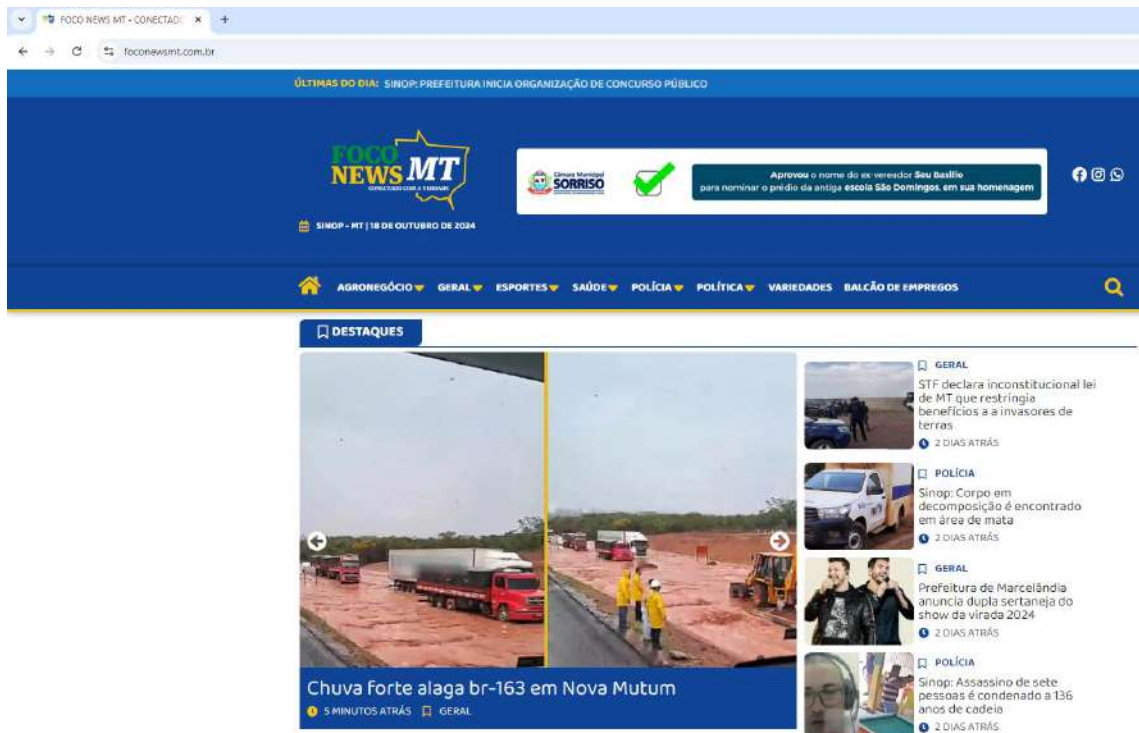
FOCO NEWS MT - CONECTADO ×  +

foconewsmt.com.br

ÚLTIMAS DO DIA: SINOP: PREFEITURA INICIA ORGANIZAÇÃO DE CONCURSO PÚBLICO

FOCO NEWS MT
CONECTADO COM A VERDADE

SINOP - MT | 18 DE OUTUBRO DE 2024

Câmara Municipal SORRISO

Aprovou o nome do ex-vereador Seu Basílio para nominar o prédio da antiga escola São Domingos, em sua homenagem

AGRONEGÓCIO GERAL ESPORTES SAÚDE POLÍCIA POLÍTICA VARIEDADES BALCÃO DE EMPREGOS

DESTAQUES

Chuva forte alaga br-163 em Nova Mutum
5 MINUTOS ATRÁS GERAL

GERAL
STF declara inconstitucional lei de MT que restringia benefícios a a invasores de terras
2 DIAS ATRÁS

POLÍCIA
Sinop: Corpo em decomposição é encontrado em área de mata
2 DIAS ATRÁS

GERAL
Prefeitura de Marcelândia anuncia dupla sertaneja do show da virada 2024
2 DIAS ATRÁS

POLÍCIA
Sinop: Assassino de sete pessoas é condenado a 136 anos de cadeia
2 DIAS ATRÁS